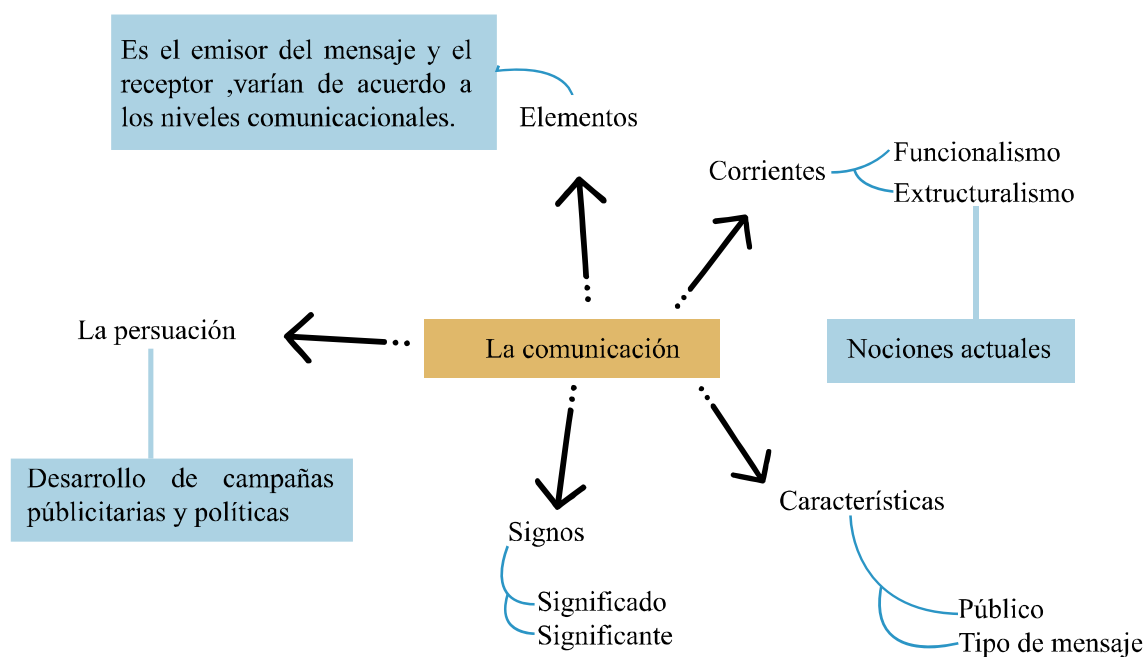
Es el emisor del mensaje y el receptor ,varían de acuerdo a los niveles comunicacionales.

Elementos

Corrientes

Funcionalismo

Extructuralismo

Nociones actuales

La persuación

La comunicación

Desarrollo de campañas públicitarias y políticas

Signos

Significado

Significante

Características

Público

Tipo de mensaje